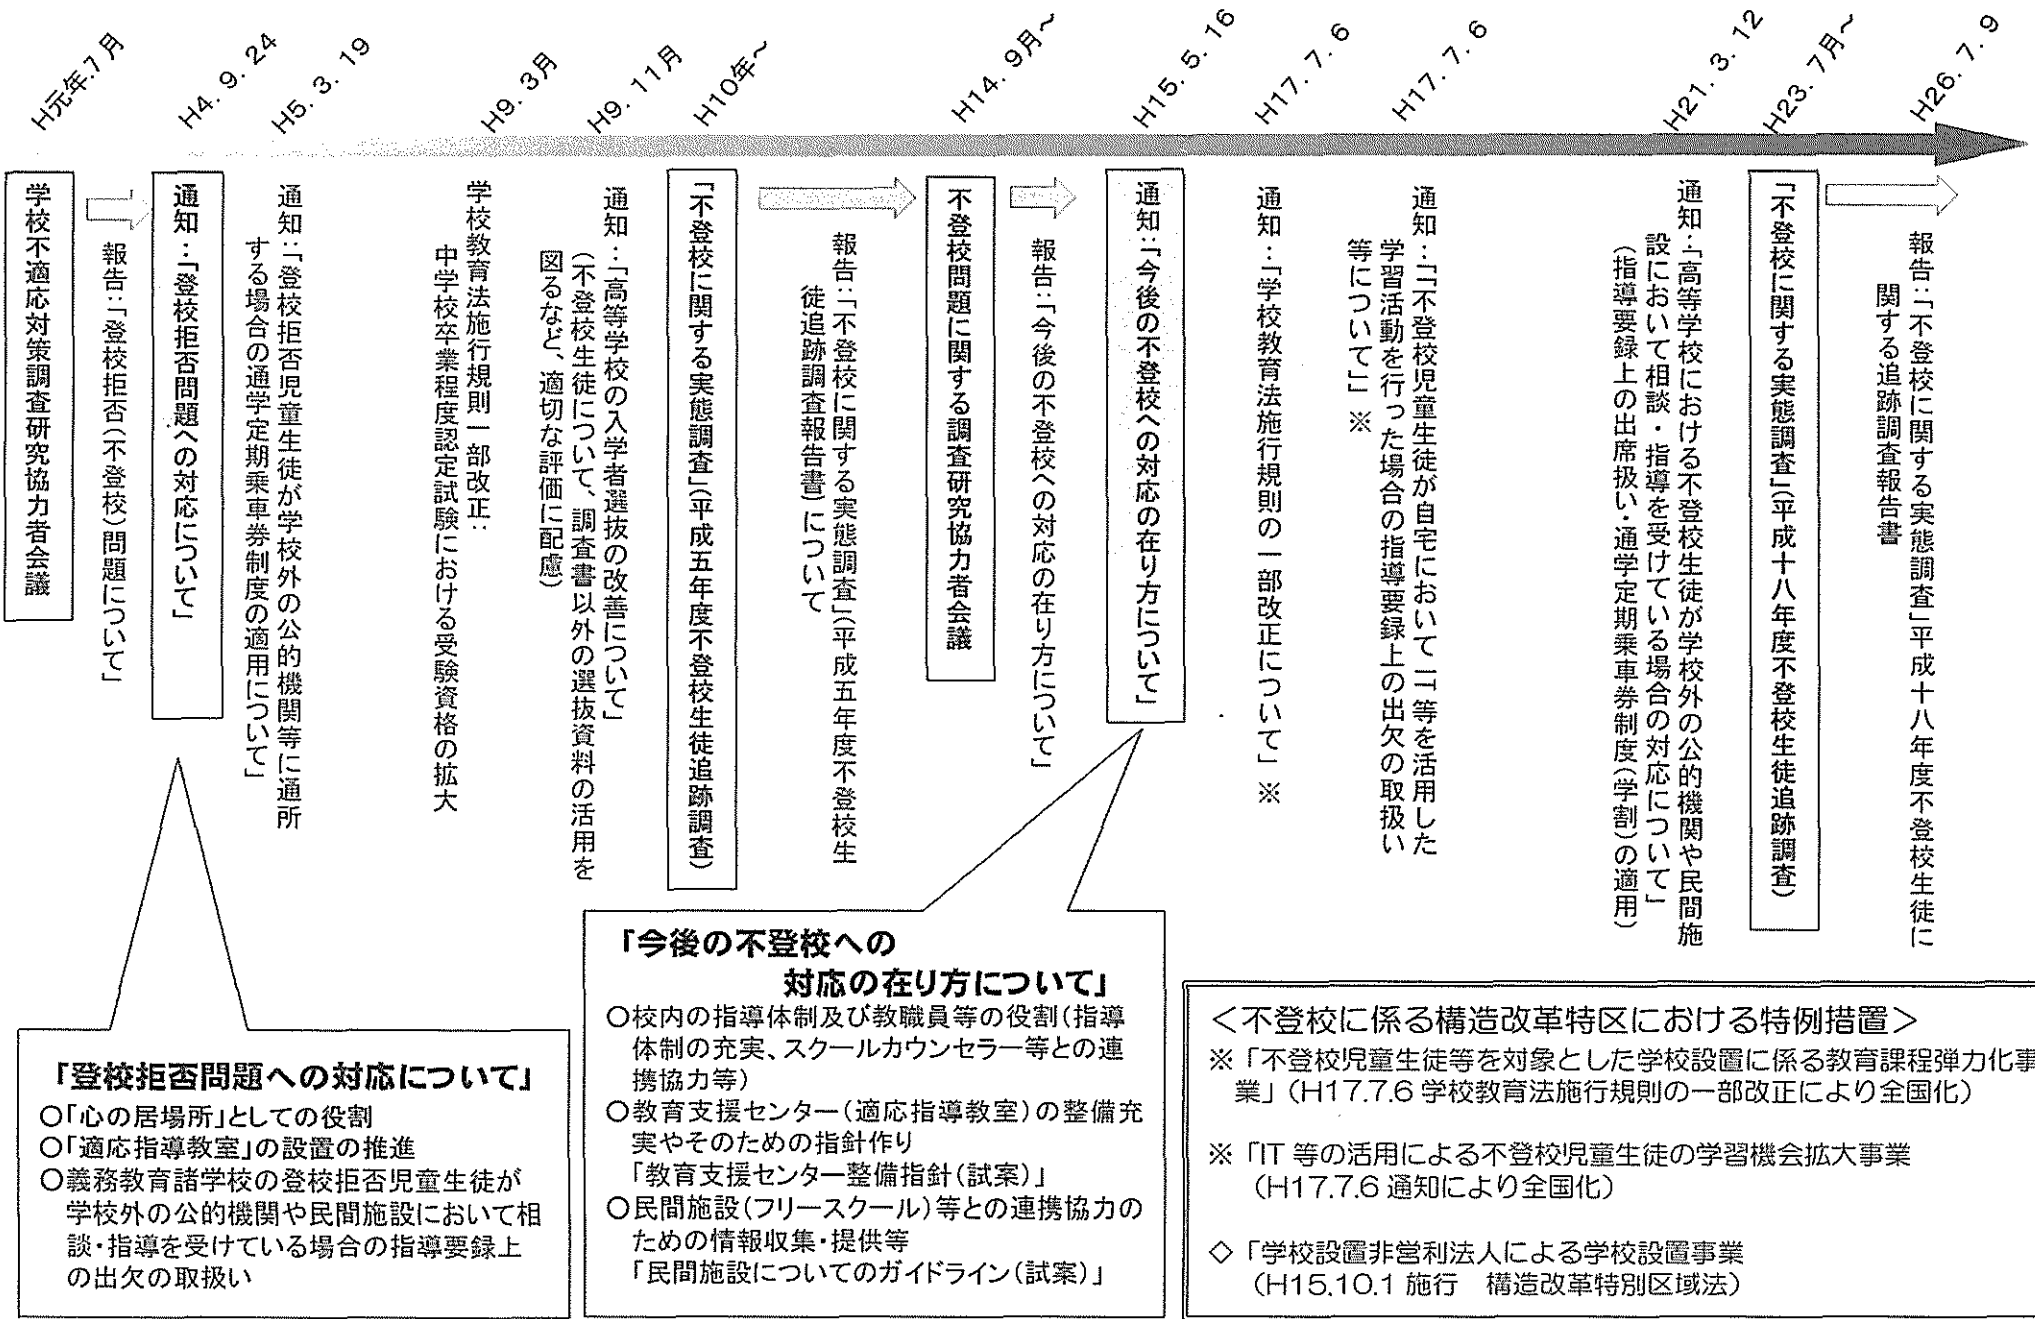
H元年7月
学校不適応対策調査研究協力者会議

報告：「登校拒否（不登校）問題について」

H4．9．24
通知：「登校拒否問題への対応について」

H5．3．19
通知：「登校拒否児童生徒が学校外の公的機関等に通所する場合の通学定期乗車券制度の適用について」

H9．3月
学校教育法施行規則一部改正：中学校卒業程度認定試験における受験資格の拡大

H9．11月
通知：「高等学校の入学者選抜の改善について」（不登校生徒について、調査書以外の選抜資料の活用を図るなど、適切な評価に配慮）

H10年～
「不登校に関する実態調査」（平成五年度不登校生徒追跡調査）

報告：「不登校に関する実態調査」（平成五年度不登校生徒追跡調査報告書）について

H14．9月～
不登校問題に関する調査研究協力者会議

報告：「今後の不登校への対応の在り方について」

H15．5．16
通知：「今後の不登校への対応の在り方について」

H17．7．6
通知：「学校教育法施行規則の一部改正について」※

H17．7．6
通知：「不登校児童生徒が自宅においてIT等を活用した学習活動を行った場合の指導要録上の出欠の取扱い等について」※

H21．3．12
通知：「高等学校における不登校生徒が学校外の公的機関や民間施設において相談・指導を受けている場合の対応について」（指導要録上の出席扱い・通学定期乗車券制度（学割）の適用）

H23．7月～
「不登校に関する実態調査」（平成十八年度不登校生徒追跡調査）

H26．7．9
報告：「不登校に関する実態調査」平成十八年度不登校生徒に関する追跡調査報告書

「登校拒否問題への対応について」
○「心の居場所」としての役割
○「適応指導教室」の設置の推進
○義務教育諸学校の登校拒否児童生徒が学校外の公的機関や民間施設において相談・指導を受けている場合の指導要録上の出欠の取扱い

「今後の不登校への対応の在り方について」
○校内の指導体制及び教職員等の役割（指導体制の充実、スクールカウンセラー等との連携協力等）
○教育支援センター（適応指導教室）の整備充実やそのための指針作り
「教育支援センター整備指針（試案）」
○民間施設（フリースクール）等との連携協力のための情報収集・提供等
「民間施設についてのガイドライン（試案）」

＜不登校に係る構造改革特区における特例措置＞
※「不登校児童生徒等を対象とした学校設置に係る教育課程弾力化事業」（H17.7.6 学校教育法施行規則の一部改正により全国化）

※「IT 等の活用による不登校児童生徒の学習機会拡大事業（H17.7.6 通知により全国化）

◇「学校設置非営利法人による学校設置事業（H15.10.1 施行　構造改革特別区域法）